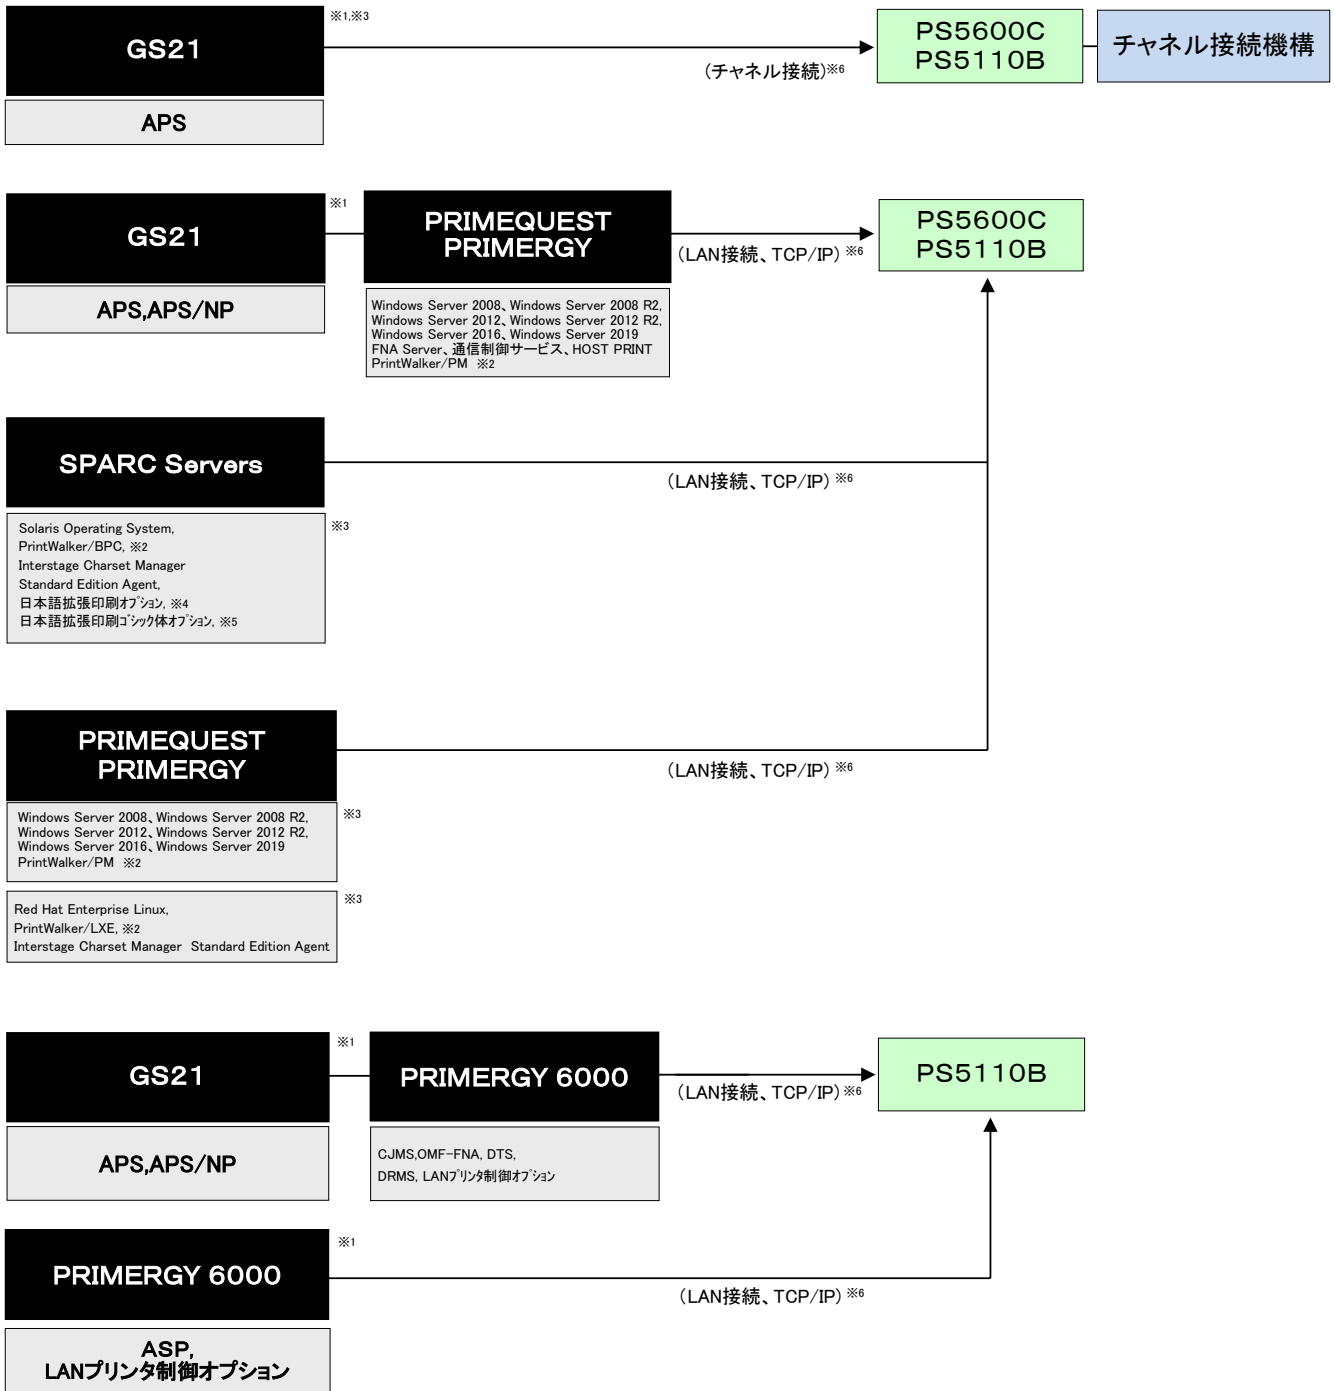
GS21
※1,※3
APS
(チャネル接続)※6
PS5600C
PS5110B
チャネル接続機構

GS21
※1
APS,APS/NP
PRIMEQUEST
PRIMERGY
Windows Server 2008、Windows Server 2008 R2, Windows Server 2012、Windows Server 2012 R2, Windows Server 2016、Windows Server 2019
FNA Server、通信制御サービス、HOST PRINT
PrintWalker/PM ※2
(LAN接続、TCP/IP) ※6
PS5600C
PS5110B

SPARC Servers
(LAN接続、TCP/IP) ※6
Solaris Operating System,
PrintWalker/BPC, ※2
Interstage Charset Manager
Standard Edition Agent,
日本語拡張印刷ｵﾌﾟｼｮﾝ, ※4
日本語拡張印刷ｺﾞｼｯｸ体ｵﾌﾟｼｮﾝ, ※5
※3

PRIMEQUEST
PRIMERGY
(LAN接続、TCP/IP) ※6
Windows Server 2008、Windows Server 2008 R2, Windows Server 2012、Windows Server 2012 R2, Windows Server 2016、Windows Server 2019
PrintWalker/PM ※2
※3
Red Hat Enterprise Linux,
PrintWalker/LXE, ※2
Interstage Charset Manager Standard Edition Agent
※3

GS21
※1
APS,APS/NP
PRIMERGY 6000
CJMS,OMF-FNA, DTS,
DRMS, LANﾌﾟﾘﾝﾀ制御ｵﾌﾟｼｮﾝ
(LAN接続、TCP/IP)※6
PS5110B

PRIMERGY 6000
※1
ASP,
LANプリンタ制御オプション
(LAN接続、TCP/IP) ※6